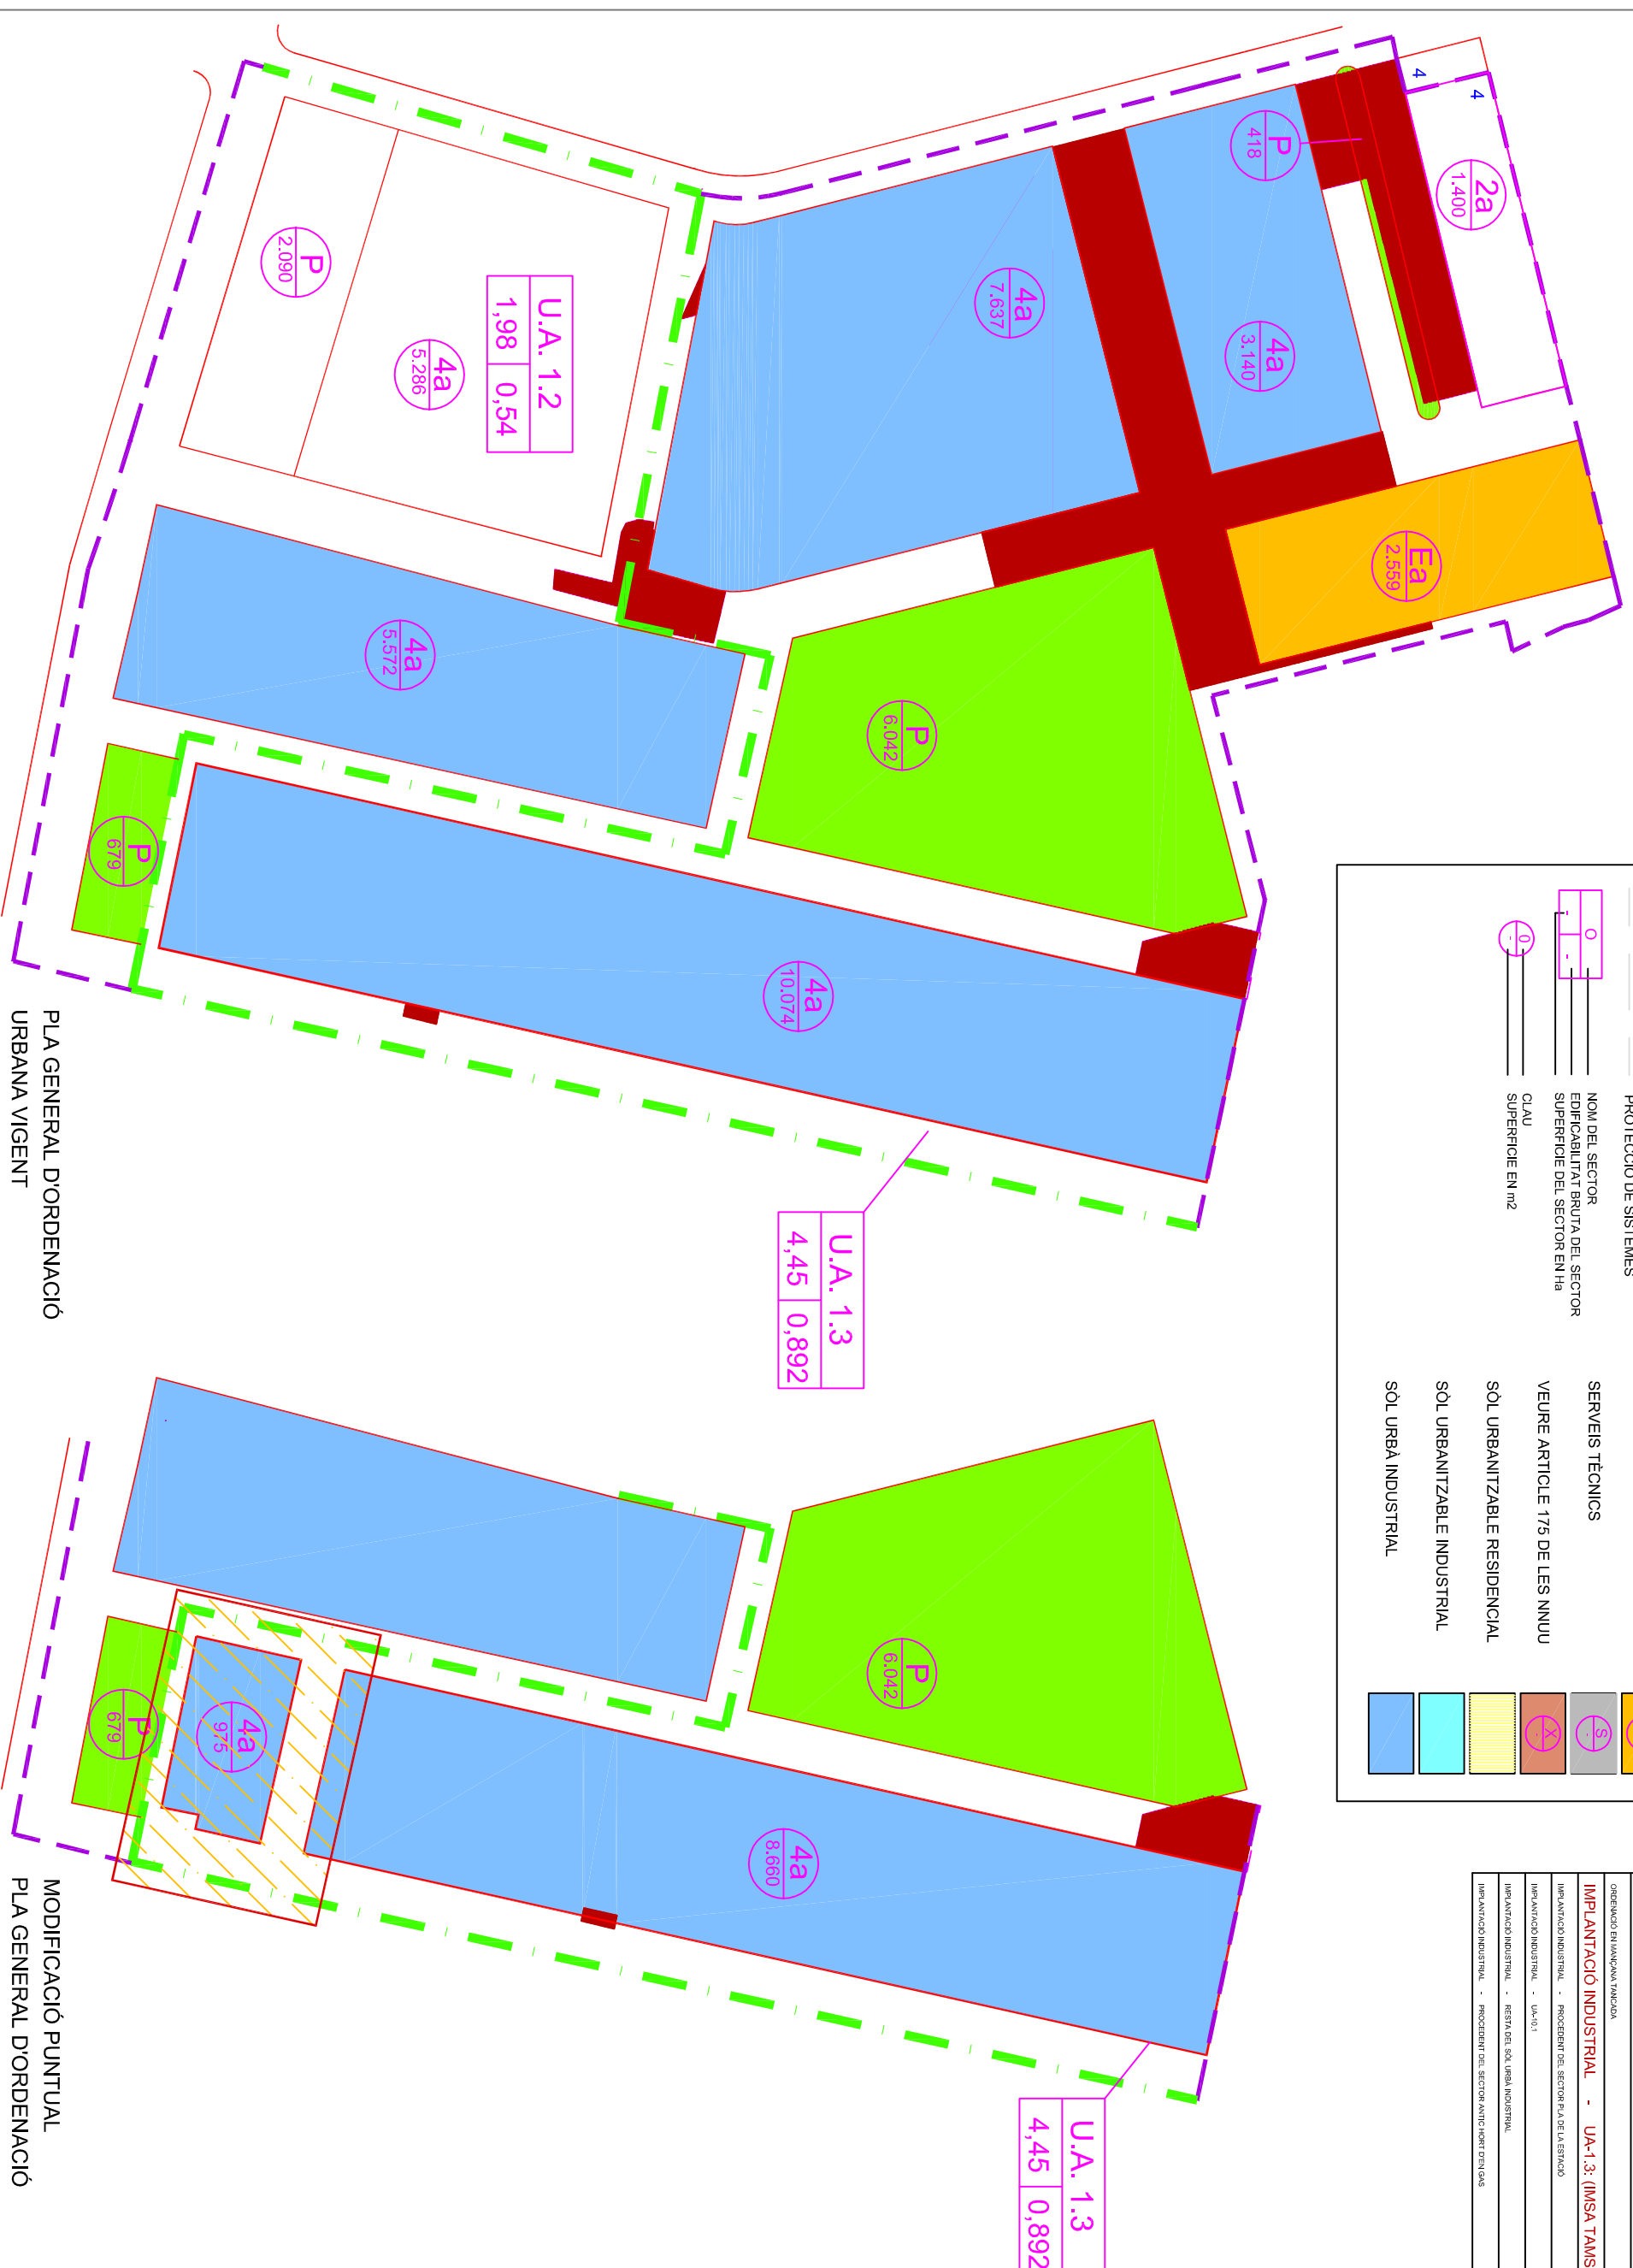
PLA GENERAL D'ORDENACIÓ URBANA VIGENT

U.A. 1.2
1,98 | 0,54

P
2.090

4a
5.286

4a
7.637

P
418

4a
3.140

2a
1.400

4
4

Ea
2.559

4a
5.572

P
6.042

P
679

4a
10.074

U.A. 1.3
4,45 | 0,892

PROTECCIÓ DE SISTEMES

NOM DEL SECTOR
EDIFICABILITAT BRUTA DEL SECTOR
SUPERFICIE DEL SECTOR EN Ha
CLAU
SUPERFICIE EN m2

SERVEIS TÈCNICS
VEURE ARTICLE 175 DE LES NNUU
SÒL URBANITZABLE RESIDENCIAL
SÒL URBANITZABLE INDUSTRIAL
SÒL URBÀ INDUSTRIAL

MODIFICACIÓ PUNTUAL PLA GENERAL D'ORDENACIÓ

P
6.042

P
679

4a
975

4a
8.660

U.A. 1.3
4,45 | 0,892

ORDENACIÓ EN MANÇANA TANCADA
IMPLANTACIÓ INDUSTRIAL - UA-1.3: (IMSA TAMS
IMPLANTACIÓ INDUSTRIAL - PROCEDENT DEL SECTOR PLA DE L'ESTACIÓ
IMPLANTACIÓ INDUSTRIAL - UA-10.1
IMPLANTACIÓ INDUSTRIAL - RESTA DEL SÒL URBÀ INDUSTRIAL
IMPLANTACIÓ INDUSTRIAL - PROCEDENT DEL SECTOR ANTIC HORT D'EN GAS